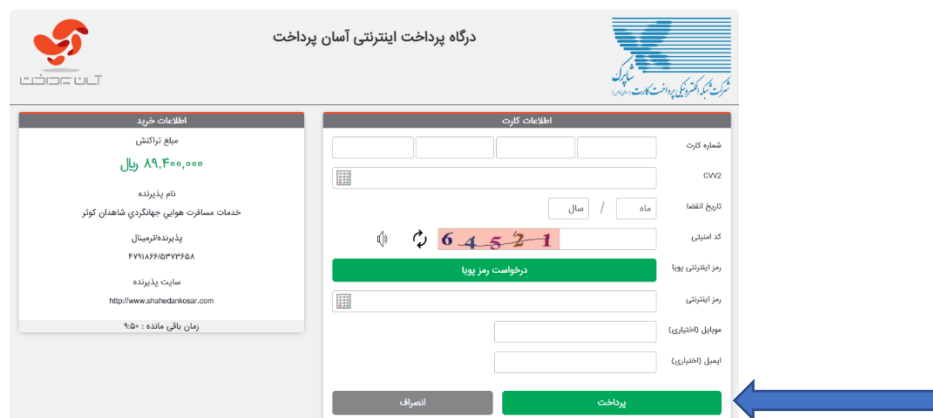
درگاه پرداخت اینترنتی آسان پرداخت

شاپرک
شرکت شبکه الکترونیکی پرداخت کارت

آسان پرداخت

اطلاعات کارت

شماره کارت

CVV2

تاریخ انقضا
ماه
/
سال

کد امنیتی
6 4 5 2 1

رمز اینترنتی پویا
درخواست رمز پویا

رمز اینترنتی

موبایل (اختیاری)

ایمیل (اختیاری)

پرداخت
انصراف

اطلاعات خرید

مبلغ تراکنش
۸۹,۴۰۰,۰۰۰ ریال

نام پذیرنده
خدمات مسافرت هوایی جهانگردی شاهدان کوثر

پذیرنده/ترمینال
۴۷۹۱۸۶۶/۵۳۷۳۶۵۸

سایت پذیرنده
http://www.shahedankosar.com

زمان باقی مانده : ۹:۵۰